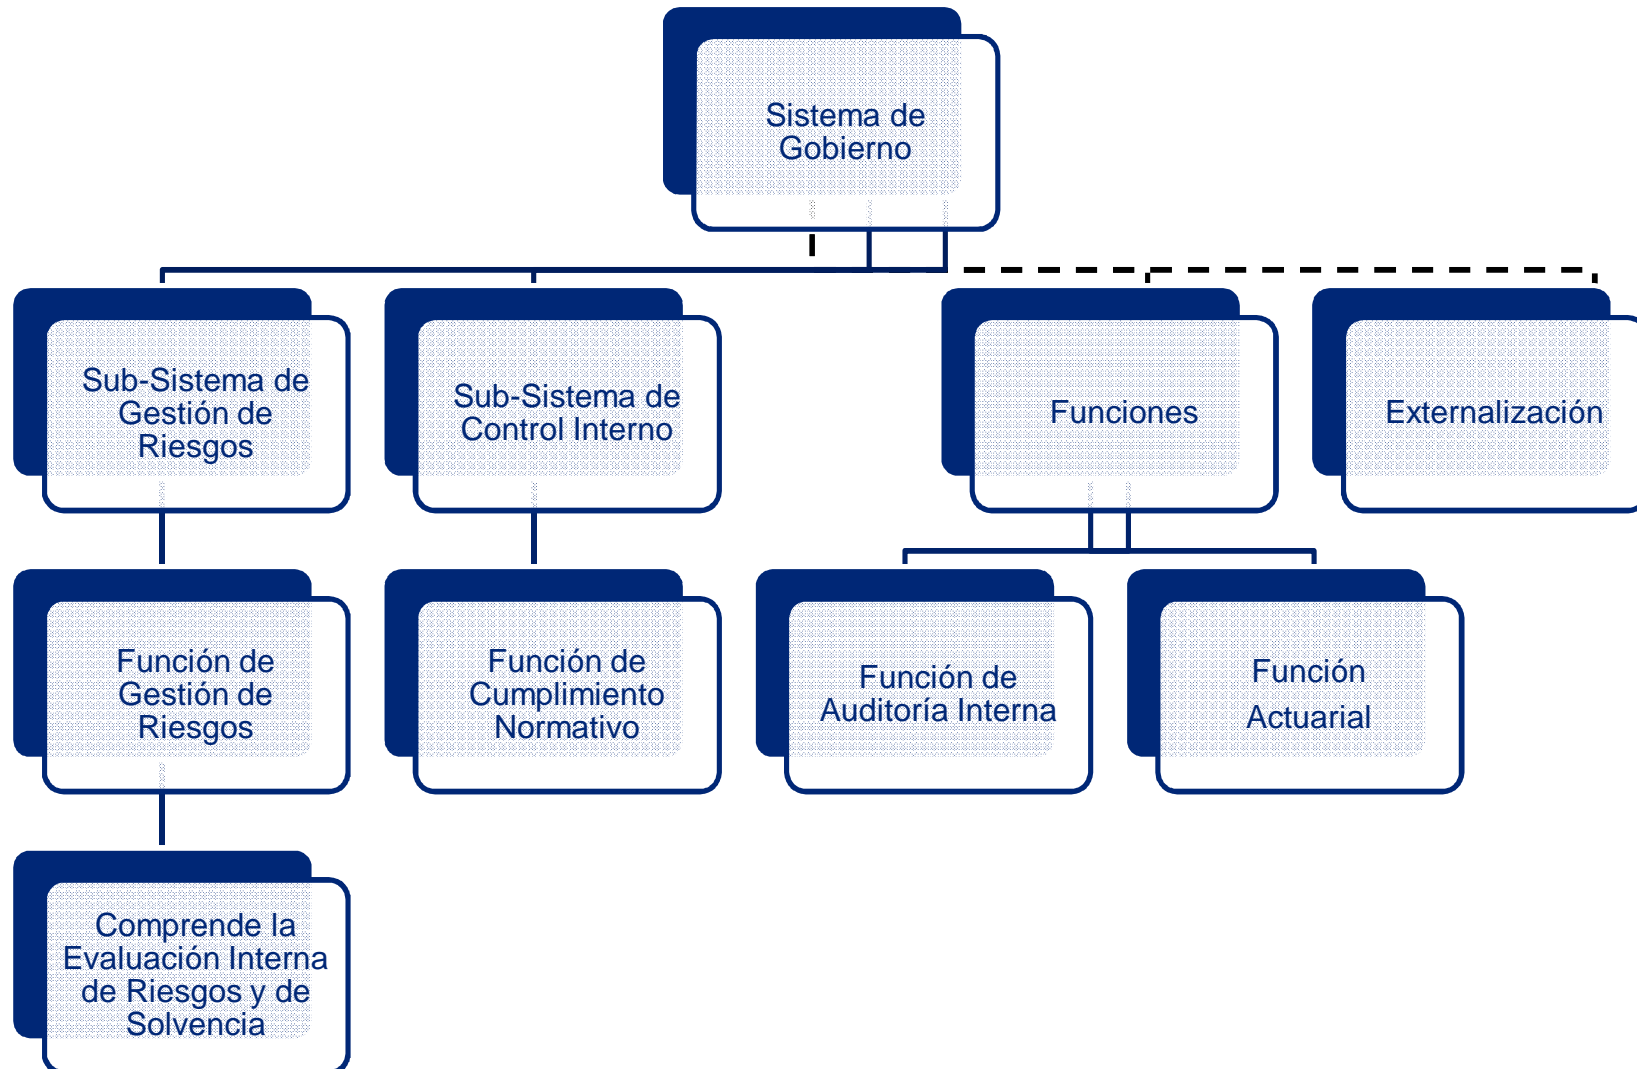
Sistema de Gobierno

Sub-Sistema de Gestión de Riesgos

Sub-Sistema de Control Interno

Funciones

Externalización

Función de Gestión de Riesgos

Función de Cumplimiento Normativo

Función de Auditoría Interna

Función Actuarial

Comprende la Evaluación Interna de Riesgos y de Solvencia